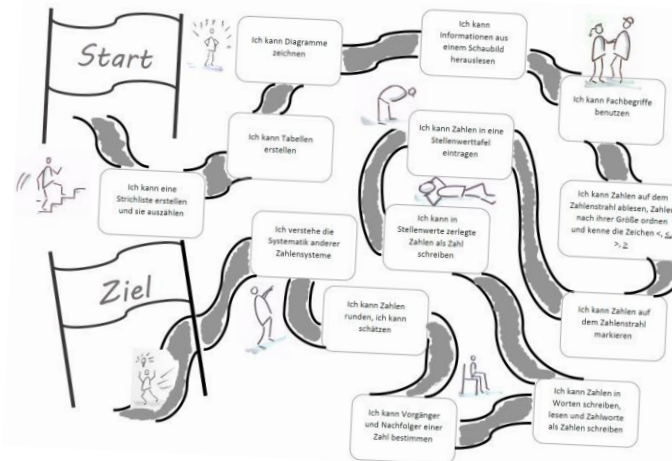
Start

Ich kann Diagramme zeichnen

Ich kann Informationen aus einem Schaubild herauslesen

Ich kann Fachbegriffe benutzen

Ich kann Tabellen erstellen

Ich kann Zahlen in eine Stellenwerttafel eintragen

Ich kann eine Strichliste erstellen und sie auszählen

Ich kann Zahlen auf dem Zahlenstrahl ablesen, Zahlen nach ihrer Größe ordnen und kenne die Zeichen <, ≤, >, ≥

Ich verstehe die Systematik anderer Zahlensysteme

Ich kann in Stellenwerte zerlegte Zahlen als Zahl schreiben

Ziel

Ich kann Zahlen runden, ich kann schätzen

Ich kann Zahlen auf dem Zahlenstrahl markieren

Ich kann Zahlen in Worten schreiben, lesen und Zahlworte als Zahlen schreiben

Ich kann Vorgänger und Nachfolger einer Zahl bestimmen